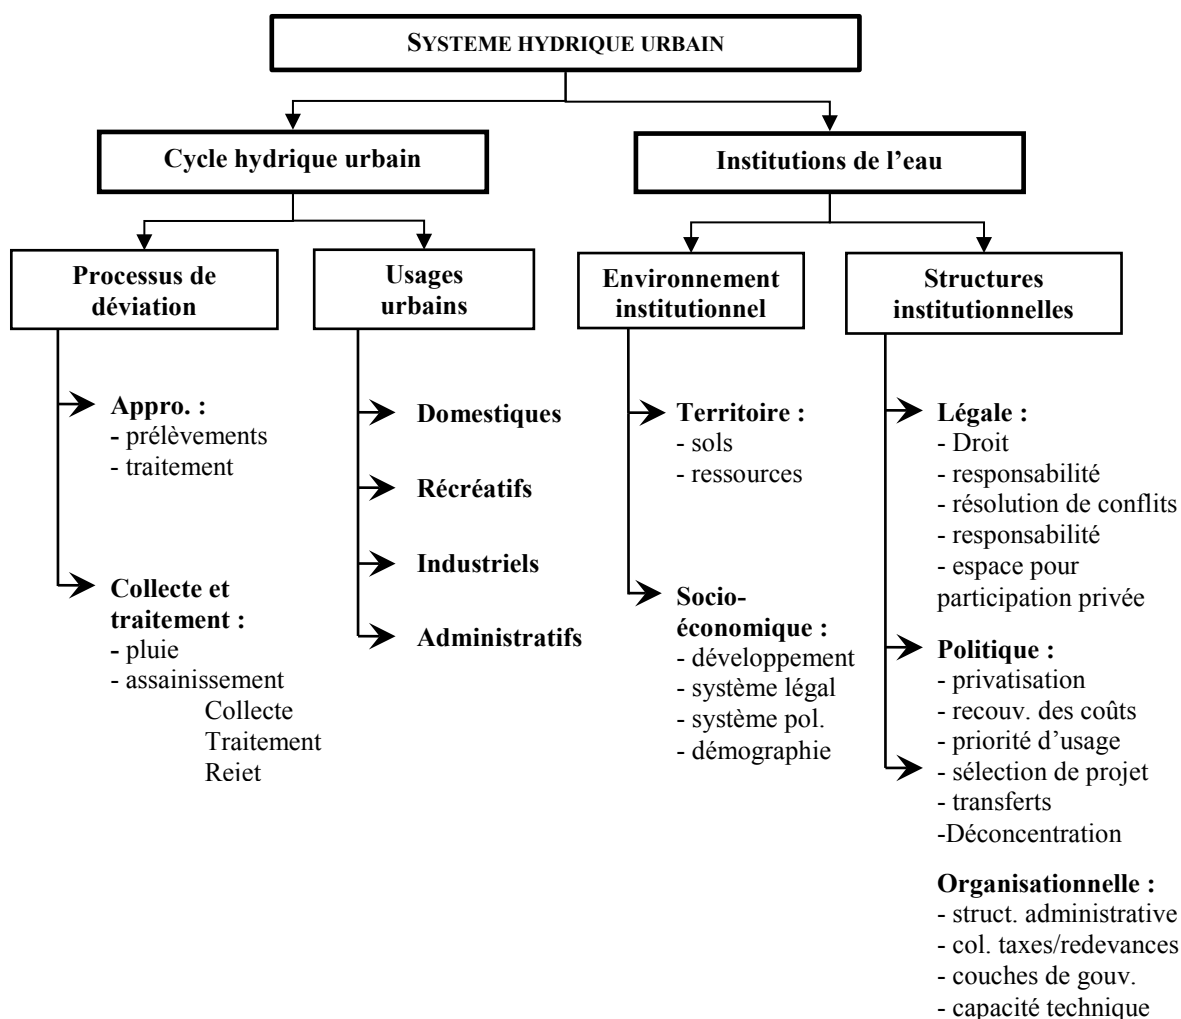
SYSTEME HYDRIQUE URBAIN

Cycle hydrique urbain

Institutions de l'eau

Processus de déviation

Usages urbains

Environnement institutionnel

Structures institutionnelles

Appro. :
- prélèvements
- traitement

Collecte et traitement :
- pluie
- assainissement
Collecte
Traitement
Reiet

Domestiques

Récréatifs

Industriels

Administratifs

Territoire :
- sols
- ressources

Socio-économique :
- développement
- système légal
- système pol.
- démographie

Légale :
- Droit
- responsabilité
- résolution de conflits
- responsabilité
- espace pour participation privée

Politique :
- privatisation
- recouv. des coûts
- priorité d'usage
- sélection de projet
- transferts
-Déconcentration

Organisationnelle :
- struct. administrative
- col. taxes/redevances
- couches de gouv.
- capacité technique